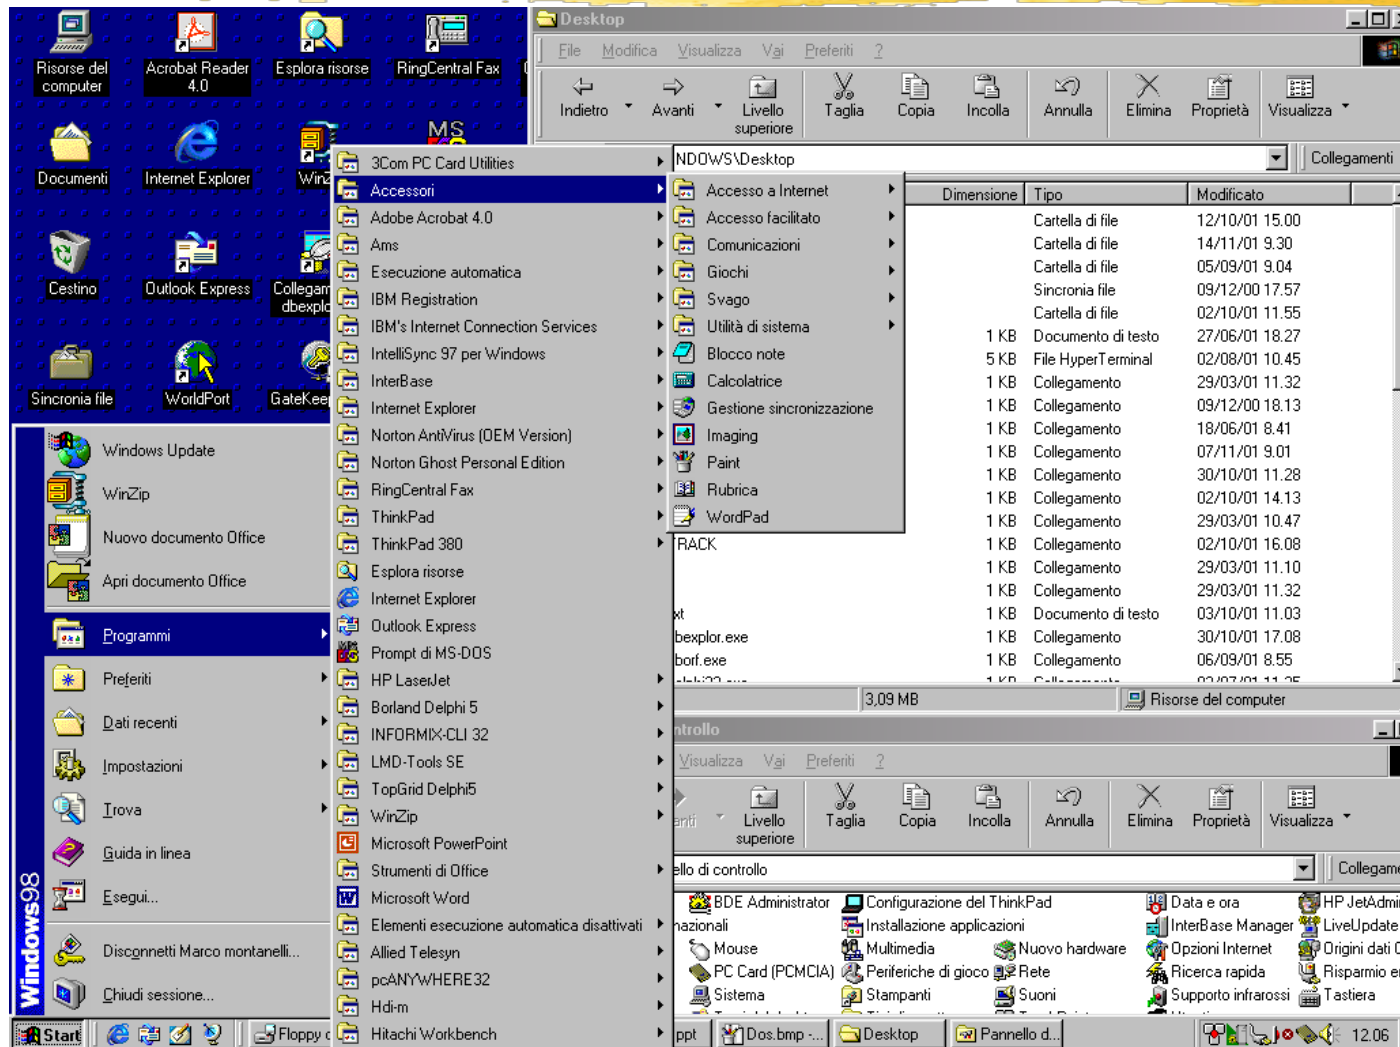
Risorse del computer
Acrobat Reader 4.0
Esplora risorse
RingCentral Fax
Documenti
Internet Explorer
Win
MS
Cestino
Outlook Express
Collegam dbexpl
Sincronia file
WorldPort
GateKee

Desktop
File Modifica Visualizza Vai Preferiti ?
Indietro Avanti Livello superiore Taglia Copia Incolla Annulla Elimina Proprietà Visualizza
NDOWS\Desktop
Collegamenti

3Com PC Card Utilities
Accessori
Adobe Acrobat 4.0
Ams
Esecuzione automatica
IBM Registration
IBM's Internet Connection Services
IntelliSync 97 per Windows
InterBase
Internet Explorer
Norton AntiVirus (OEM Version)
Norton Ghost Personal Edition
RingCentral Fax
ThinkPad
ThinkPad 380
Esplora risorse
Internet Explorer
Outlook Express
Prompt di MS-DOS
HP LaserJet
Borland Delphi 5
INFORMIX-CLI 32
LMD-Tools SE
TopGrid Delphi5
WinZip
Microsoft PowerPoint
Strumenti di Office
Microsoft Word
Elementi esecuzione automatica disattivati
Allied Telesyn
pcANYWHERE32
Hdi-m
Hitachi Workbench

Accesso a Internet
Accesso facilitato
Comunicazioni
Giochi
Svago
Utilità di sistema
Blocco note
Calcolatrice
Gestione sincronizzazione
Imaging
Paint
Rubrica
WordPad

| Dimensione | Tipo | Modificato |
|---|---|---|
| | Cartella di file | 12/10/01 15.00 |
| | Cartella di file | 14/11/01 9.30 |
| | Cartella di file | 05/09/01 9.04 |
| | Sincronia file | 09/12/00 17.57 |
| | Cartella di file | 02/10/01 11.55 |
| 1 KB | Documento di testo | 27/06/01 18.27 |
| 5 KB | File HyperTerminal | 02/08/01 10.45 |
| 1 KB | Collegamento | 29/03/01 11.32 |
| 1 KB | Collegamento | 09/12/00 18.13 |
| 1 KB | Collegamento | 18/06/01 8.41 |
| 1 KB | Collegamento | 07/11/01 9.01 |
| 1 KB | Collegamento | 30/10/01 11.28 |
| 1 KB | Collegamento | 02/10/01 14.13 |
| 1 KB | Collegamento | 29/03/01 10.47 |
| 1 KB | Collegamento | 02/10/01 16.08 |
| 1 KB | Collegamento | 29/03/01 11.10 |
| 1 KB | Collegamento | 29/03/01 11.32 |
| 1 KB | Documento di testo | 03/10/01 11.03 |
| 1 KB | Collegamento | 30/10/01 17.08 |
| 1 KB | Collegamento | 06/09/01 8.55 |

RACK
xt
bexplor.exe
borf.exe
3,09 MB
Risorse del computer

ntrollo
Visualizza Vai Preferiti ?
nti Livello superiore Taglia Copia Incolla Annulla Elimina Proprietà Visualizza
ello di controllo
Collegam
BDE Administrator
Configurazione del ThinkPad
Data e ora
HP JetAdmi
nazionali
Installazione applicazioni
InterBase Manager
LiveUpdate
Mouse
Multimedia
Nuovo hardware
Opzioni Internet
Origini dati
PC Card (PCMCIA)
Periferiche di gioco
Rete
Ricerca rapida
Risparmio e
Sistema
Stampanti
Suoni
Supporto infrarossi
Tastiera

Windows Update
WinZip
Nuovo documento Office
Apri documento Office
Programmi
Preferiti
Dati recenti
Impostazioni
Trova
Guida in linea
Esegui...
Disconnetti Marco montanelli...
Chiudi sessione...
Windows98

Start
Floppy
ppt
Dos.bmp -...
Desktop
Pannello d...
12.06